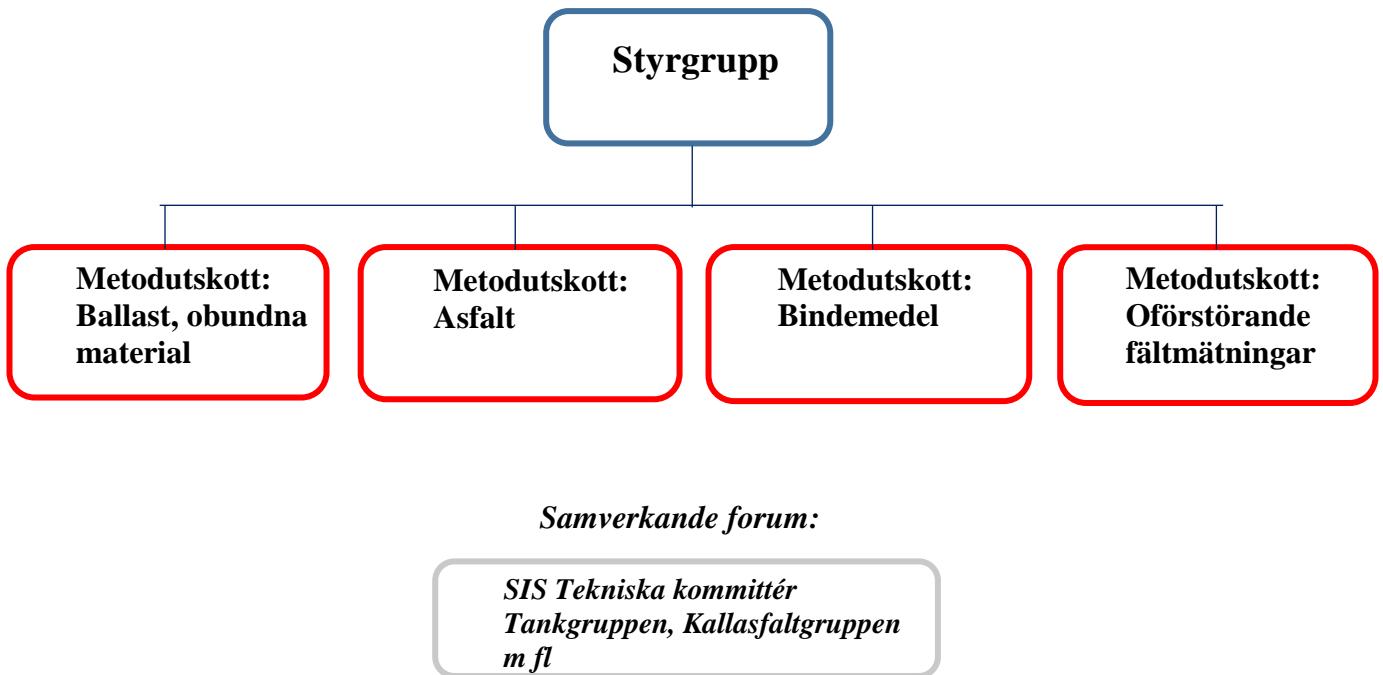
Styrgrupp

Metodutskott: Ballast, obundna material

Metodutskott: Asfalt

Metodutskott: Bindemedel

Metodutskott: Oförstörande fältmätningar

Samverkande forum:

SIS Tekniska kommittér
Tankgruppen, Kallasfaltgruppen
m fl